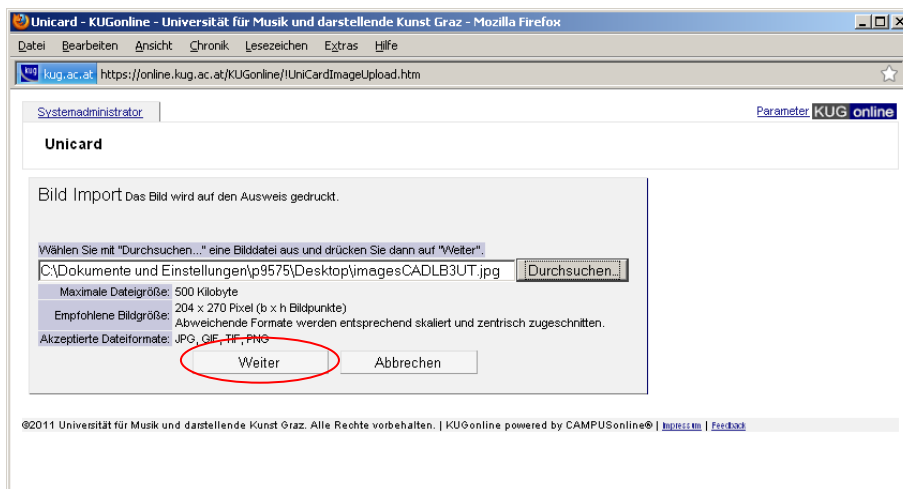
Unicard - KUGonline - Universität für Musik und darstellende Kunst Graz - Mozilla Firefox

Datei Bearbeiten Ansicht Chronik Lesezeichen Extras Hilfe

kug.ac.at https://online.kug.ac.at/KUGonline/!UniCardImageUpload.htm

Systemadministrator

Parameter KUG online

Unicard

Bild Import Das Bild wird auf den Ausweis gedruckt.

Wählen Sie mit "Durchsuchen..." eine Bilddatei aus und drücken Sie dann auf "Weiter".

C:\Dokumente und Einstellungen\p9575\Desktop\imagesCADLB3UT.jpg Durchsuchen...

| | |
|---|---|
| Maximale Dateigröße: | 500 Kilobyte |
| Empfohlene Bildgröße: | 204 x 270 Pixel (b x h Bildpunkte) Abweichende Formate werden entsprechend skaliert und zentrisch zugeschnitten. |
| Akzeptierte Dateiformate: | JPG, GIF, TIF, PNG |

Weiter Abbrechen

©2011 Universität für Musik und darstellende Kunst Graz. Alle Rechte vorbehalten. | KUGonline powered by CAMPUSonline® | Impressum | Feedback